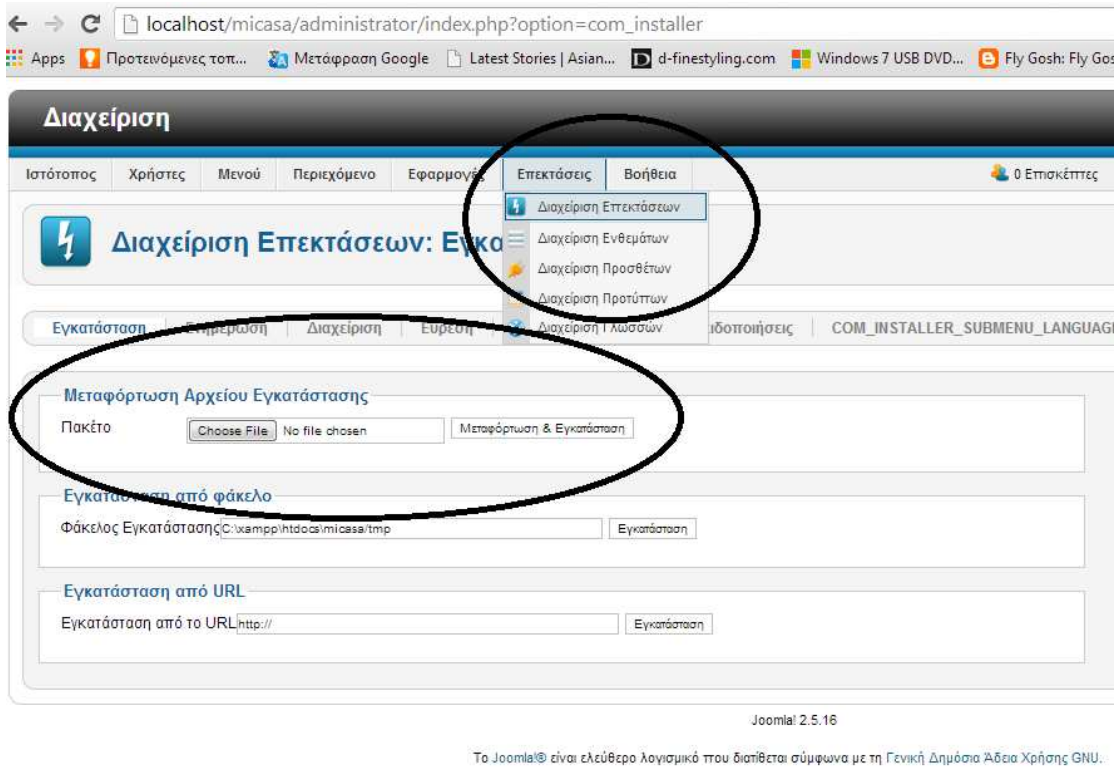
localhost/micasa/administrator/index.php?option=com_installer

Apps Προτεινόμενες τοπ... Μετάφραση Google Latest Stories | Asian... d-finestyling.com Windows 7 USB DVD... Fly Gosh: Fly Gos

Διαχείριση

Ιστότοπος Χρήστες Μενού Περιεχόμενο Εφαρμογές Επεκτάσεις Βοήθεια 0 Επισκέπτες

Διαχείριση Επεκτάσεων
Διαχείριση Ενθεμάτων
Διαχείριση Προσθέτων
Διαχείριση Προτύπων
Διαχείριση Γλωσσών

Διαχείριση Επεκτάσεων: Εγκα

Εγκατάσταση Ενημέρωση Διαχείριση Εύρεση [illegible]ιδοποιήσεις COM_INSTALLER_SUBMENU_LANGUAG

Μεταφόρτωση Αρχείου Εγκατάστασης

Πακέτο Choose File No file chosen Μεταφόρτωση & Εγκατάσταση

Εγκατάσταση από φάκελο

Φάκελος Εγκατάστασης C:\xampp\htdocs\micasa/tmp Εγκατάσταση

Εγκατάσταση από URL

Εγκατάσταση από το URL http:// Εγκατάσταση

Joomla! 2.5.16

Το Joomla!® είναι ελεύθερο λογισμικό που διατίθεται σύμφωνα με τη Γενική Δημόσια Άδεια Χρήσης GNU.